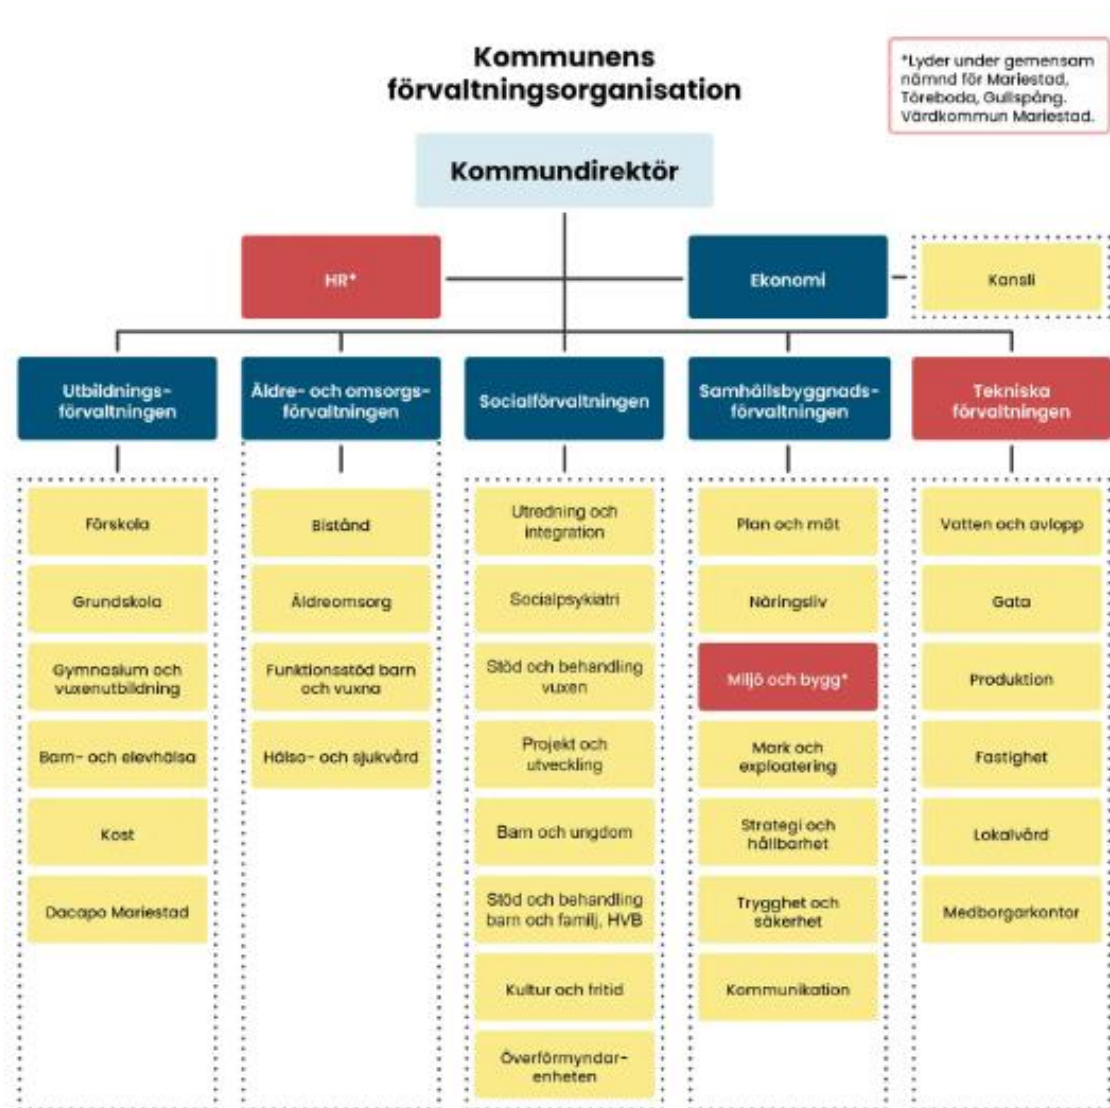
Kommunens förvaltningsorganisation

*Lyder under gemensam nämnd för Mariestad, Töreboda, Gullspång. Värdkommun Mariestad.

Kommundirektör

HR*

Ekonomi

Kansli

Utbildningsförvaltningen

Förskola

Grundskola

Gymnasium och vuxenutbildning

Barn- och elevhälsa

Kost

Dacapo Mariestad

Äldre- och omsorgsförvaltningen

Bistånd

Äldreomsorg

Funktionsstöd barn och vuxna

Hälso- och sjukvård

Socialförvaltningen

Utredning och integration

Socialpsykiatri

Stöd och behandling vuxen

Projekt och utveckling

Barn och ungdom

Stöd och behandling barn och familj, HVB

Kultur och fritid

Överförmyndarenheten

Samhällsbyggnadsförvaltningen

Plan och mät

Näringsliv

Miljö och bygg*

Mark och exploatering

Strategi och hållbarhet

Trygghet och säkerhet

Kommunikation

Tekniska förvaltningen

Vatten och avlopp

Gata

Produktion

Fastighet

Lokalvård

Medborgarkontor